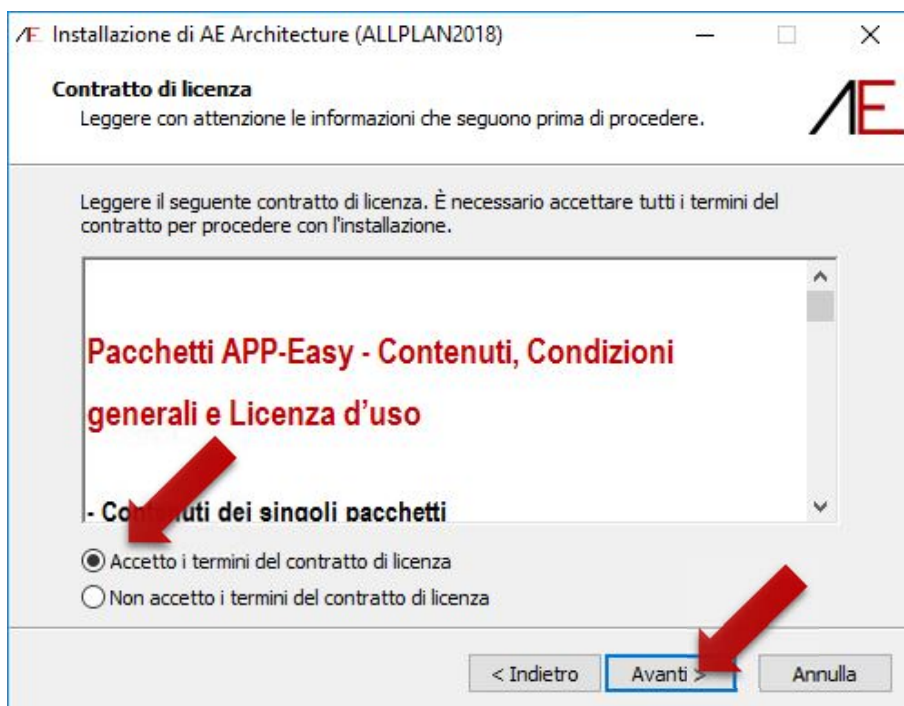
AE Installazione di AE Architecture (ALLPLAN2018)

Contratto di licenza
Leggere con attenzione le informazioni che seguono prima di procedere.

AE

Leggere il seguente contratto di licenza. È necessario accettare tutti i termini del contratto per procedere con l'installazione.

Pacchetti APP-Easy - Contenuti, Condizioni generali e Licenza d'uso

- Con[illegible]uti dei singoli pacchetti

Accetto i termini del contratto di licenza
Non accetto i termini del contratto di licenza

< Indietro
Avanti >
Annulla